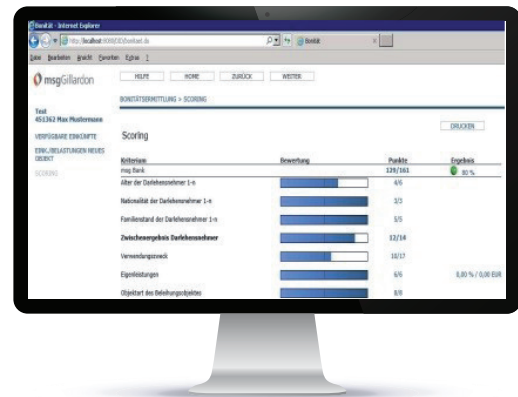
Bonität - Internet Explorer

http://localhost:8080/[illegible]/bonitaet.do

Bonität

Datei Bearbeiten Ansicht Favoriten Extras ?

msgGillardon

HILFE HOME ZURÜCK WEITER

BONITÄTSERMITTLUNG > SCORING

Test
451362 Max Mustermann

VERFÜGBARE EINKÜNFTE

EINK./BELASTUNGEN NEUES OBJEKT

SCORING

Scoring

DRUCKEN

| Kriterium | Bewertung | Punkte | Ergebnis |
|---|---|---|---|
| msg Bank | | 129/161 | 80 % |
| Alter der Darlehensnehmer 1-n | | 4/6 | |
| Nationalität der Darlehensnehmer 1-n | | 3/3 | |
| Familienstand der Darlehensnehmer 1-n | | 5/5 | |
| Zwischenergebnis Darlehensnehmer | | 12/14 | |
| Verwendungszweck | | 10/17 | |
| Eigenleistungen | | 6/6 | 0,00 % / 0,00 EUR |
| Objektart des Beleihungsobjektes | | 8/8 | |